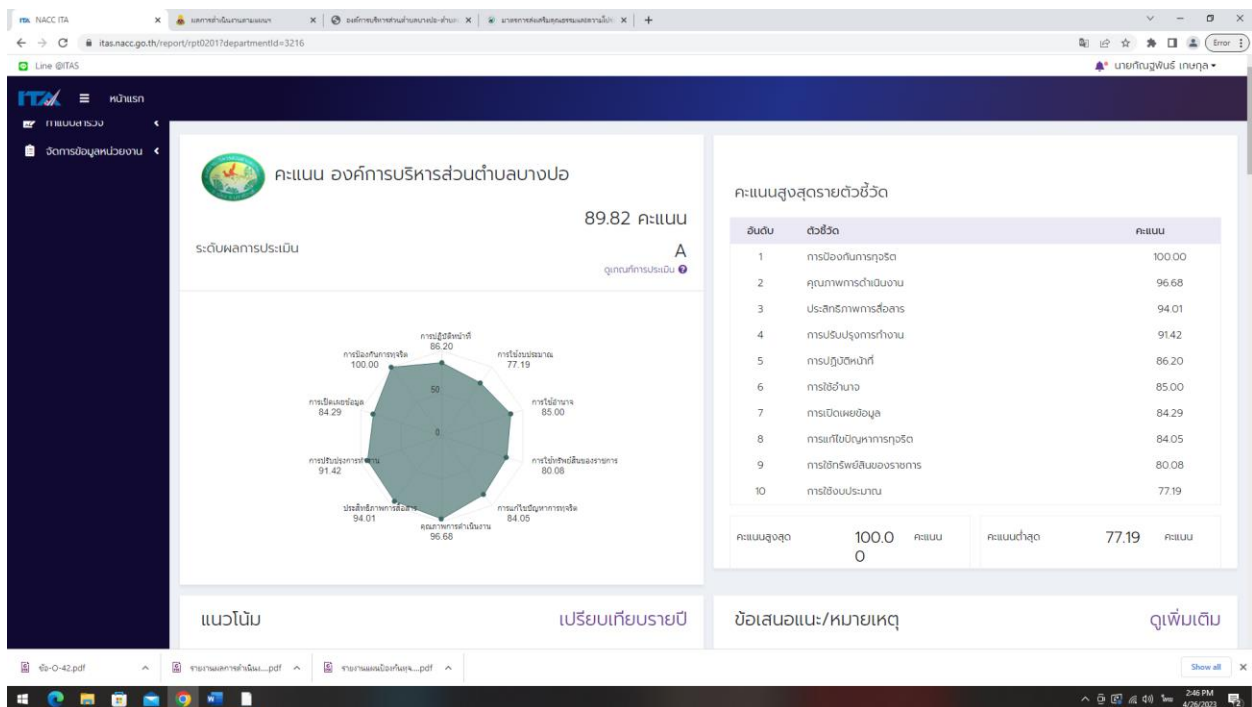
ITA NACC ITA | ผลการดำเนินงานตามแผน | องค์การบริหารส่วนตำบลบางปอ-อำเภ | มาตรการส่งเสริมคุณธรรมและความโปร่ง | +

itas.nacc.go.th/report/rpt0201?departmentId=3216

Error

Line @ITAS

นายกัณฐพันธ์ เกษกุล

ITA หน้าแรก

แบบสำรวจ

จัดการข้อมูลหน่วยงาน

คะแนน องค์การบริหารส่วนตำบลบางปอ

89.82 คะแนน

ระดับผลการประเมิน

A

ดูเกณฑ์การประเมิน

การปฏิบัติหน้าที่ 86.20
การใช้งบประมาณ 77.19
การใช้อำนาจ 85.00
การใช้ทรัพย์สินของราชการ 80.08
การแก้ไขปัญหาการทุจริต 84.05
คุณภาพการดำเนินงาน 96.68
ประสิทธิภาพการสื่อสาร 94.01
การปรับปรุงการทำงาน 91.42
การเปิดเผยข้อมูล 84.29
การป้องกันการทุจริต 100.00
50
0

คะแนนสูงสุดรายตัวชี้วัด

| อันดับ | ตัวชี้วัด | คะแนน |
|---|---|---|
| 1 | การป้องกันการทุจริต | 100.00 |
| 2 | คุณภาพการดำเนินงาน | 96.68 |
| 3 | ประสิทธิภาพการสื่อสาร | 94.01 |
| 4 | การปรับปรุงการทำงาน | 91.42 |
| 5 | การปฏิบัติหน้าที่ | 86.20 |
| 6 | การใช้อำนาจ | 85.00 |
| 7 | การเปิดเผยข้อมูล | 84.29 |
| 8 | การแก้ไขปัญหาการทุจริต | 84.05 |
| 9 | การใช้ทรัพย์สินของราชการ | 80.08 |
| 10 | การใช้งบประมาณ | 77.19 |

คะแนนสูงสุด 100.00 คะแนน
คะแนนต่ำสุด 77.19 คะแนน

แนวโน้ม
เปรียบเทียบรายปี

ข้อเสนอแนะ/หมายเหตุ
ดูเพิ่มเติม

ข้อ-O-42.pdf
รายงานผลการดำเนิน....pdf
รายงานแผนป้องกันทุจ....pdf
Show all

2:46 PM
4/26/2023